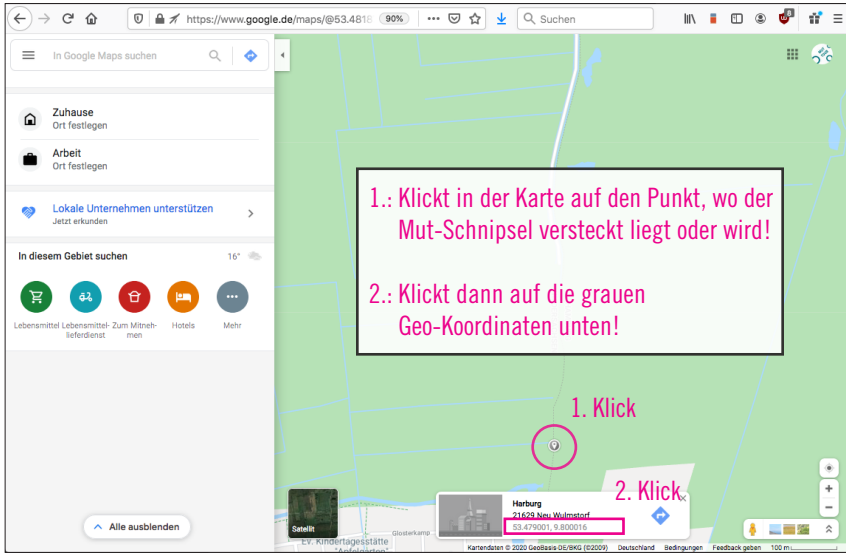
https://www.google.de/maps/@53.4818 90% Suchen

In Google Maps suchen

Zuhause
Ort festlegen

Arbeit
Ort festlegen

Lokale Unternehmen unterstützen
Jetzt erkunden

In diesem Gebiet suchen 16°

Lebensmittel Lebensmittel-lieferdienst Zum Mitnehmen Hotels Mehr

1.: Klickt in der Karte auf den Punkt, wo der Mut-Schnipsel versteckt liegt oder wird!

2.: Klickt dann auf die grauen Geo-Koordinaten unten!

1. Klick

2. Klick

Harburg
21629 Neu Wulmstorf
53.479001, 9.800016

Satellit

Alle ausblenden

Glosterkamp

Ev. Kindertagesstätte "Apfelgarten"

Kartendaten © 2020 GeoBasis-DE/BKG (©2009) Deutschland Bedingungen Feedback geben 100 m